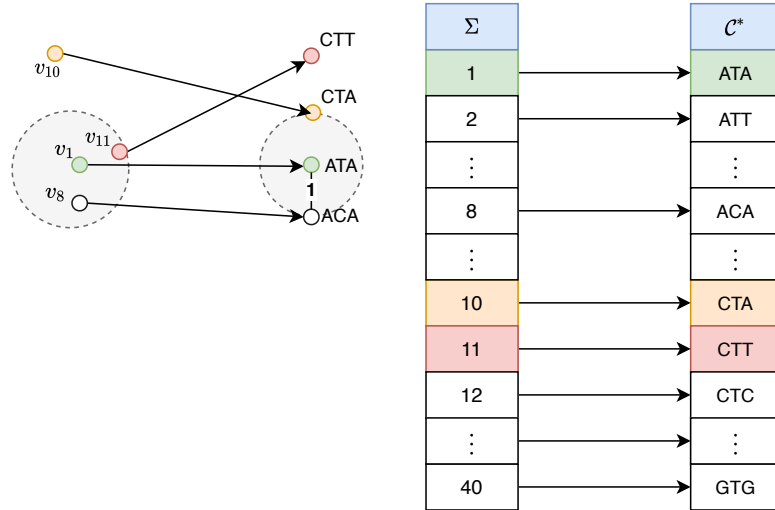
$v_{10}$

CTT

CTA

$v_{11}$

$v_1$

ATA

1

$v_8$

ACA

| $\Sigma$ |
|---|
| 1 |
| 2 |
| $\vdots$ |
| 8 |
| $\vdots$ |
| 10 |
| 11 |
| 12 |
| $\vdots$ |
| 40 |

| $\mathcal{C}^*$ |
|---|
| ATA |
| ATT |
| $\vdots$ |
| ACA |
| $\vdots$ |
| CTA |
| CTT |
| CTC |
| $\vdots$ |
| GTG |